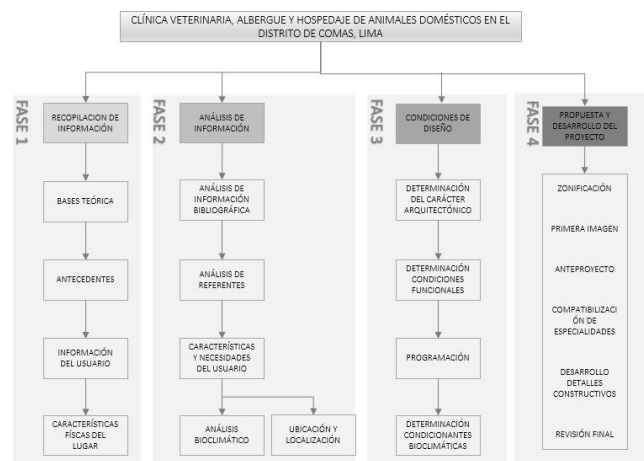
CLÍNICA VETERINARIA, ALBERGUE Y HOSPEDAJE DE ANIMALES DOMÉSTICOS EN EL DISTRITO DE COMAS, LIMA

FASE 1

RECOPILACION DE INFORMACIÓN

BASES TEÓRICA

ANTECEDENTES

INFORMACIÓN DEL USUARIO

CARACTERÍSTICAS FÍSCAS DEL LUGAR

FASE 2

ANÁLISIS DE INFORMACIÓN

ANÁLISIS DE INFORMACIÓN BIBLIOGRÁFICA

ANÁLISIS DE REFERENTES

CARACTERÍSTICAS Y NECESIDADES DEL USUARIO

ANÁLISIS BIOCLIMÁTICO

UBICACIÓN Y LOCALIZACIÓN

FASE 3

CONDICIONES DE DISEÑO

DETERMINACIÓN DEL CARÁCTER ARQUITECTÓNICO

DETERMINACIÓN CONDICIONES FUNCIONALES

PROGRAMACIÓN

DETERMINACIÓN CONDICIONANTES BIOCLIMÁTICAS

FASE 4

PROPUESTA Y DESARROLLO DEL PROYECTO

ZONIFICACIÓN

PRIMERA IMAGEN

ANTEPROYECTO

COMPATIBILIZACIÓN DE ESPECIALIDADES

DESARROLLO DETALLES CONSTRUCTIVOS

REVISIÓN FINAL